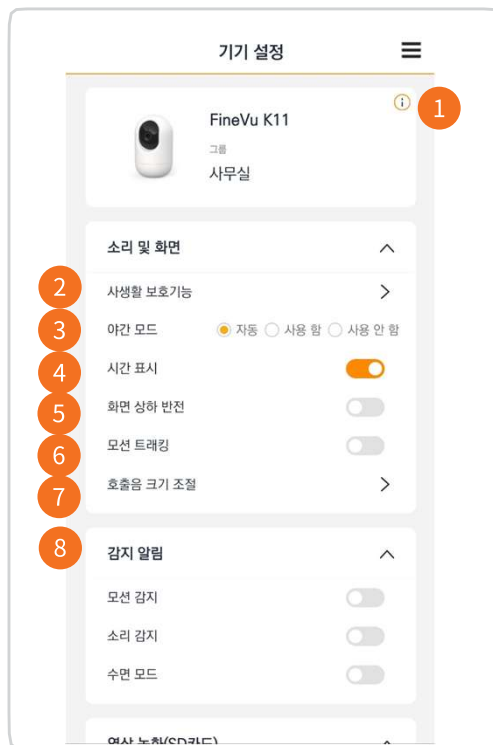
기기 설정

1

FineVu K11

그룹

사무실

소리 및 화면

2 사생활 보호기능

3 야간 모드 자동 사용 함 사용 안 함

4 시간 표시

5 화면 상하 반전

6 모션 트래킹

7 호출음 크기 조절

8 감지 알림

모션 감지

소리 감지

수면 모드

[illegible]